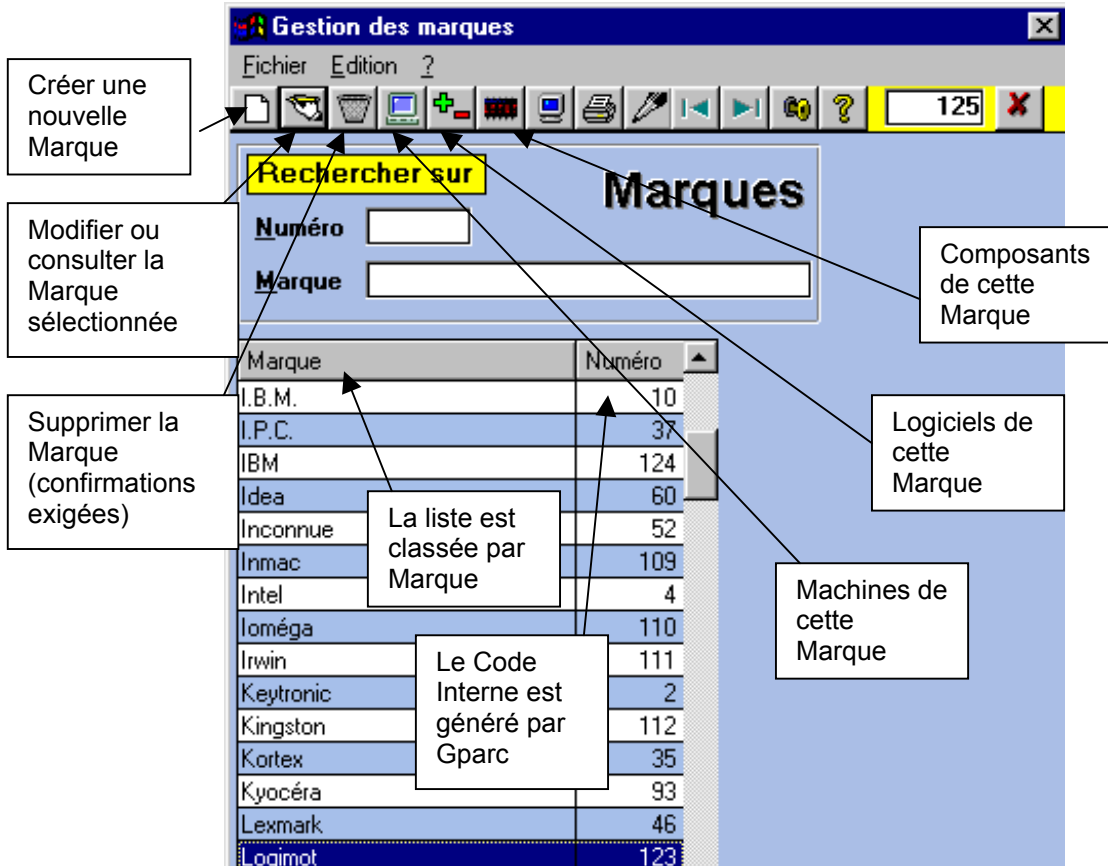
Gestion des marques

Fichier Edition ?

125

Créer une nouvelle Marque

Rechercher sur

Marques

Numéro

Marque

Modifier ou consulter la Marque sélectionnée

Composants de cette Marque

| Marque | Numéro |
|---|---|
| I.B.M. | 10 |
| I.P.C. | 37 |
| IBM | 124 |
| Idea | 60 |
| Inconnue | 52 |
| Inmac | 109 |
| Intel | 4 |
| Ioméga | 110 |
| Irwin | 111 |
| Keytronic | 2 |
| Kingston | 112 |
| Kortex | 35 |
| Kyocéra | 93 |
| Lexmark | 46 |
| Logimot | 123 |

Supprimer la Marque (confirmations exigées)

Logiciels de cette Marque

La liste est classée par Marque

Machines de cette Marque

Le Code Interne est généré par Gparc